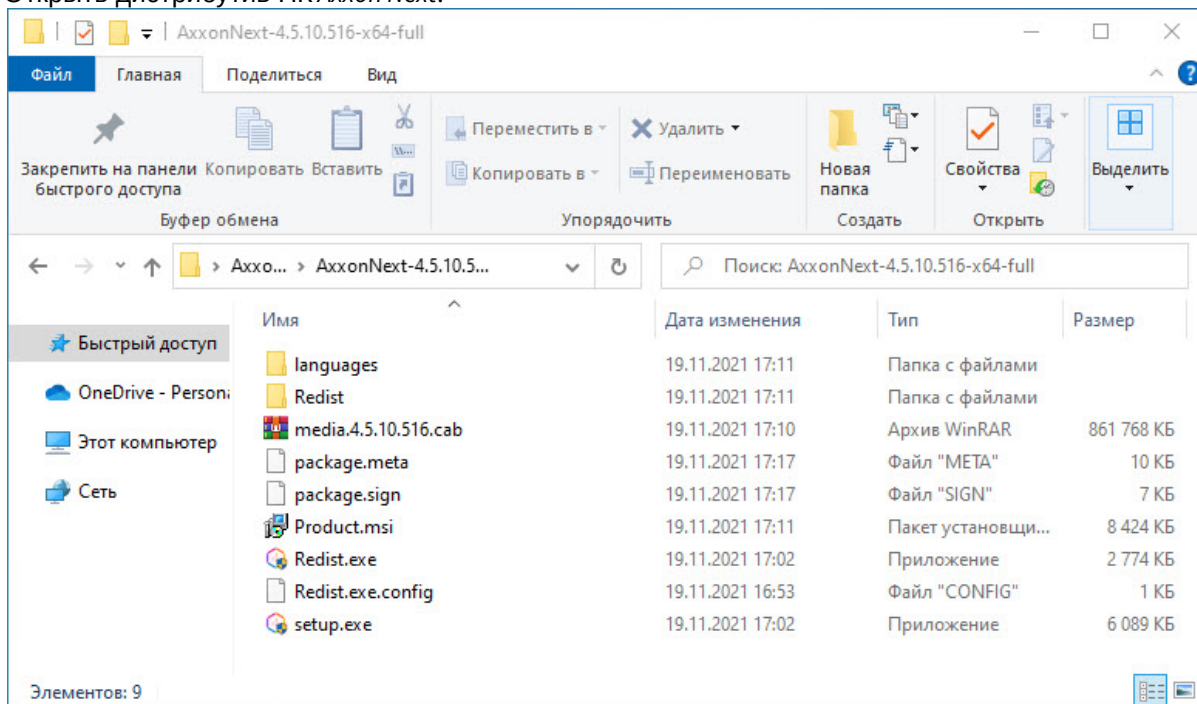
AxxonNext-4.5.10.516-x64-full

Файл Главная Поделиться Вид

Закрепить на панели быстрого доступа Копировать Вставить
Буфер обмена

Переместить в Удалить
Копировать в Переименовать
Упорядочить

Новая папка
Создать

Свойства
Открыть

Выделить

Axxo... > AxxonNext-4.5.10.5...

Поиск: AxxonNext-4.5.10.516-x64-full

Быстрый доступ
OneDrive - Persona
Этот компьютер
Сеть

| Имя | Дата изменения | Тип | Размер |
|---|---|---|---|
| languages | 19.11.2021 17:11 | Папка с файлами | |
| Redist | 19.11.2021 17:11 | Папка с файлами | |
| media.4.5.10.516.cab | 19.11.2021 17:10 | Архив WinRAR | 861 768 КБ |
| package.meta | 19.11.2021 17:17 | Файл "META" | 10 КБ |
| package.sign | 19.11.2021 17:17 | Файл "SIGN" | 7 КБ |
| Product.msi | 19.11.2021 17:11 | Пакет установщи... | 8 424 КБ |
| Redist.exe | 19.11.2021 17:02 | Приложение | 2 774 КБ |
| Redist.exe.config | 19.11.2021 16:53 | Файл "CONFIG" | 1 КБ |
| setup.exe | 19.11.2021 17:02 | Приложение | 6 089 КБ |

Элементов: 9